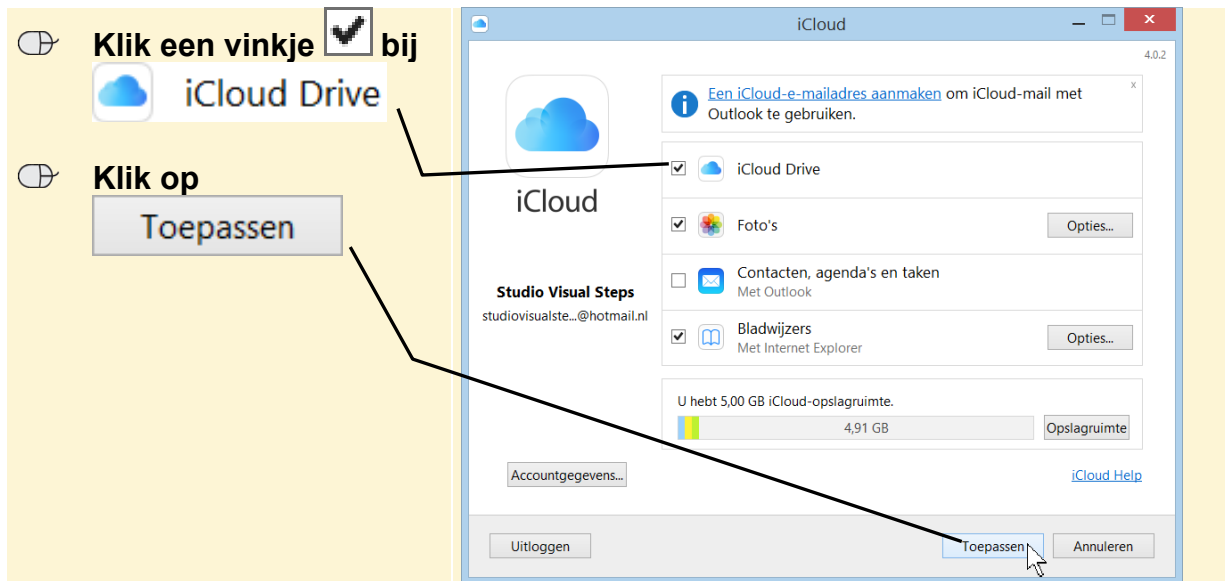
Klik een vinkje bij iCloud Drive

Klik op Toepassen

iCloud

4.0.2

Een iCloud-e-mailadres aanmaken om iCloud-mail met Outlook te gebruiken.

x

iCloud

iCloud Drive

Foto's

Opties...

Contacten, agenda's en taken
Met Outlook

Studio Visual Steps
studiovisualste...@hotmail.nl

Bladwijzers
Met Internet Explorer

Opties...

U hebt 5,00 GB iCloud-opslagruimte.

4,91 GB

Opslagruimte

Accountgegevens...

iCloud Help

Uitloggen

Toepassen

Annuleren